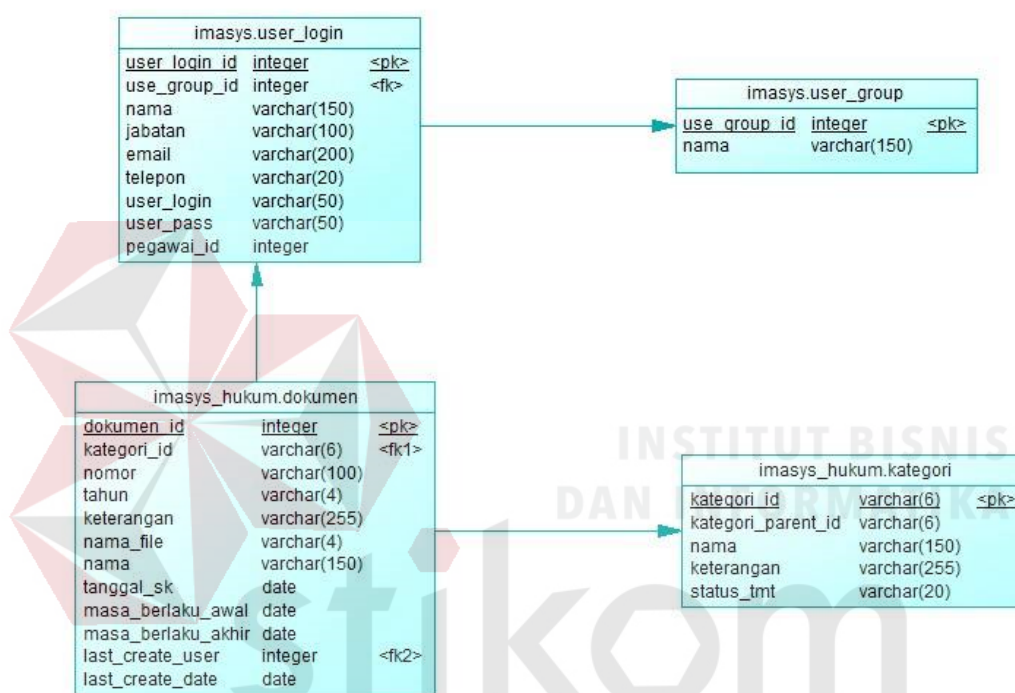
imasys.user_login

| | | |
|---|---|---|
| user_login_id | integer | <pk> |
| use_group_id | integer | <fk> |
| nama | varchar(150) | |
| jabatan | varchar(100) | |
| email | varchar(200) | |
| telepon | varchar(20) | |
| user_login | varchar(50) | |
| user_pass | varchar(50) | |
| pegawai_id | integer | |

imasys.user_group

| | | |
|---|---|---|
| use_group_id | integer | <pk> |
| nama | varchar(150) | |

imasys_hukum.dokumen

| | | |
|---|---|---|
| dokumen_id | integer | <pk> |
| kategori_id | varchar(6) | <fk1> |
| nomor | varchar(100) | |
| tahun | varchar(4) | |
| keterangan | varchar(255) | |
| nama_file | varchar(4) | |
| nama | varchar(150) | |
| tanggal_sk | date | |
| masa_berlaku_awal | date | |
| masa_berlaku_akhir | date | |
| last_create_user | integer | <fk2> |
| last_create_date | date | |

imasys_hukum.kategori

| | | |
|---|---|---|
| kategori_id | varchar(6) | <pk> |
| kategori_parent_id | varchar(6) | |
| nama | varchar(150) | |
| keterangan | varchar(255) | |
| status_tmt | varchar(20) | |

INSTITUT BISNIS DAN INFORMATIKA

stikom